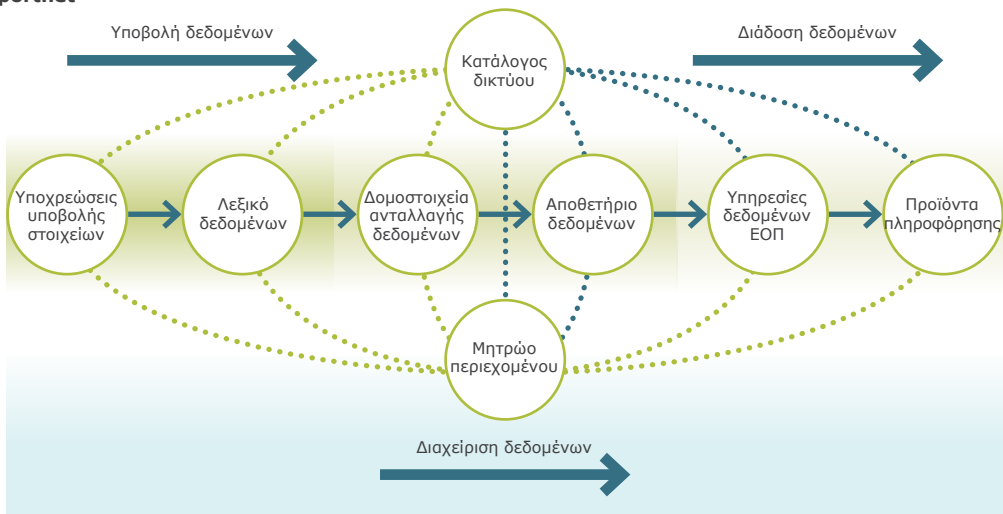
portnet

Υποβολή δεδομένων

Κατάλογος δικτύου

Διάδοση δεδομένων

Υποχρεώσεις υποβολής στοιχείων

Λεξικό δεδομένων

Δομοστοιχεία ανταλλαγής δεδομένων

Αποθετήριο δεδομένων

Υπηρεσίες δεδομένων ΕΟΠ

Προϊόντα πληροφόρησης

Μητρώο περιεχομένου

Διαχείριση δεδομένων